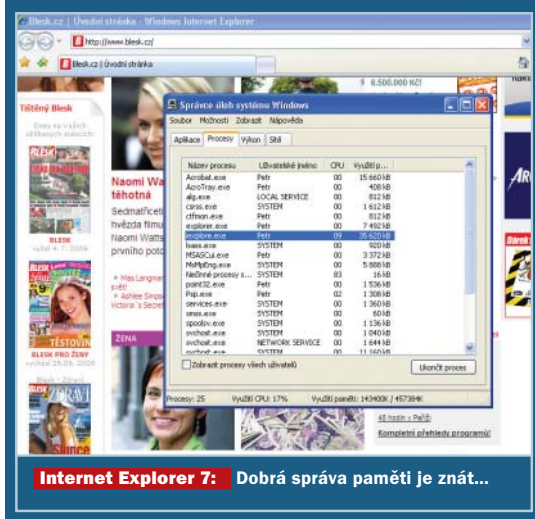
Blesk.cz | Úvodní stránka - Windows Internet Explorer

http://www.blesk.cz/

Blesk.cz | Úvodní stránka

6.500.000 Kč!

Tištěný Blesk

Dnes si Vašich oblíbených magazínů

BLESK

BLESK

BLESK PRO ŽENY

ZDRAVÍ

Slunce

Naomi Wa
těhotná

Sedmačtyřicetiletá hvězda filmu Naomi Watts prvního potomka

Mas Langman svět!
Ashlee Simpson Victoria's Secret

ŽENA

Správce úloh systému Windows

Soubor Možnosti Zobrazit Nápověda

Aplikace Procesy Výkon Sítě

| Název procesu | Uživatelské jméno | CPU | Využití p... |
|---|---|---|---|
| Acrobat.exe | Petr | 00 | 15 660 kB |
| AcroTray.exe | Petr | 00 | 400 kB |
| alg.exe | LOCAL SERVICE | 00 | 812 kB |
| csrss.exe | SYSTEM | 00 | 1 612 kB |
| ctfmon.exe | Petr | 00 | 812 kB |
| explorer.exe | Petr | 00 | 7 492 kB |
| iexplore.exe | Petr | 09 | 35 620 kB |
| lsass.exe | SYSTEM | 00 | 920 kB |
| MSASCui.exe | Petr | 00 | 3 372 kB |
| MsMpEng.exe | SYSTEM | 00 | 5 888 kB |
| Nečinné procesy s... | SYSTEM | 83 | 16 kB |
| point32.exe | Petr | 00 | 1 536 kB |
| Psp.exe | Petr | 02 | 1 508 kB |
| services.exe | SYSTEM | 00 | 1 360 kB |
| smss.exe | SYSTEM | 00 | 60 kB |
| spoolsv.exe | SYSTEM | 00 | 1 136 kB |
| svchost.exe | SYSTEM | 00 | 1 040 kB |
| svchost.exe | NETWORK SERVICE | 00 | 1 644 kB |
| svchost.exe | SYSTEM | 00 | 11 160 kB |

Zobrazit procesy všech uživatelů

Ukončit proces

Procesy: 25 Využití CPU: 17% Využití paměti: 143400K / 457384K

48 hodin v Peříčí
Kompletní přehledy programů!

Internet Explorer 7: Dobrá správa paměti je znát...